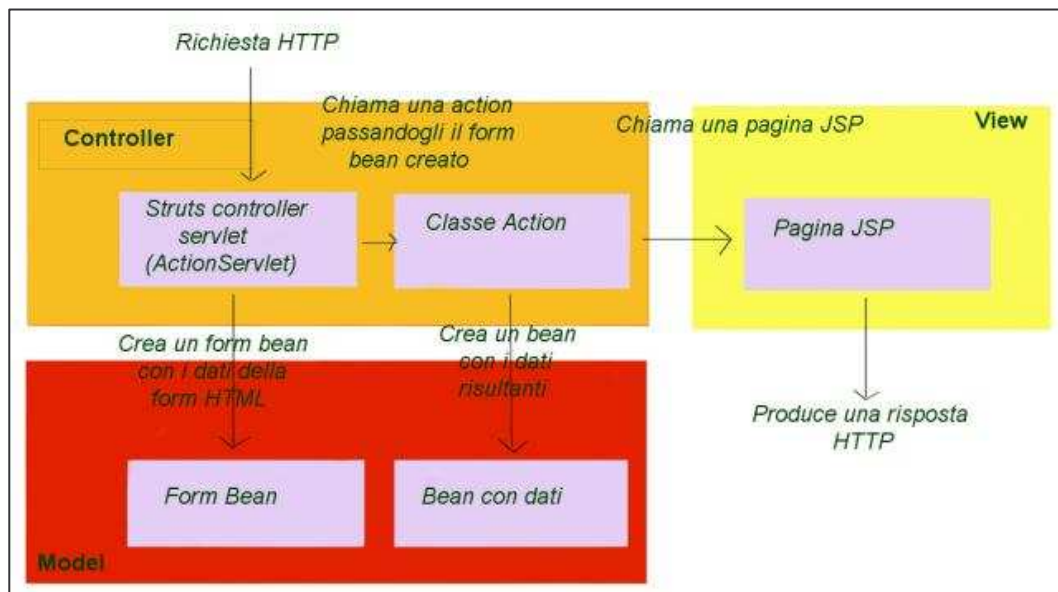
Richiesta HTTP

Controller

Chiama una action passandogli il form bean creato

Chiama una pagina JSP

View

Struts controller servlet (ActionServlet)

Classe Action

Pagina JSP

Crea un form bean con i dati della form HTML

Crea un bean con i dati risultanti

Produce una risposta HTTP

Form Bean

Bean con dati

Model